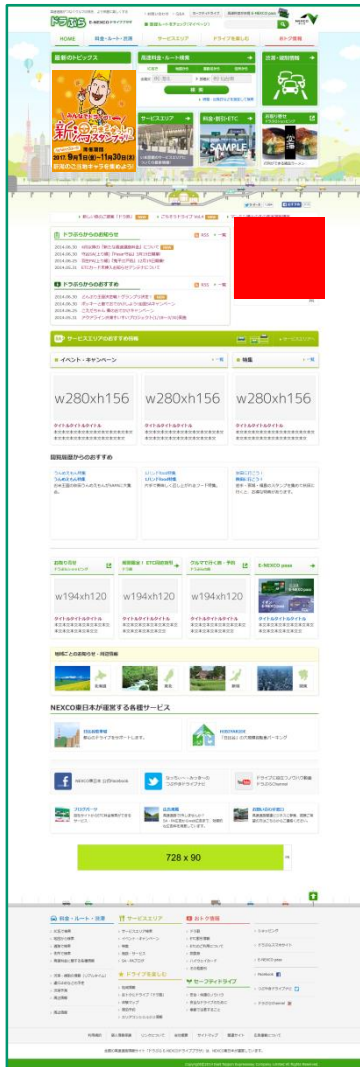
ドラぷら E-NEXCO ドライブプラザ

NEXCO 東日本

HOME
料金・ルート・渋滞
サービスエリア
ドライブを楽しむ
おトク情報

最新のトピックス

高速料金・ルート検索

渋滞・規制情報

新潟 2017年9月1日(金)～11月30日(木)

検索

サービスエリア
料金・割引・ETC
お得な割引

SAMPLE

ドラぷらからのお知らせ

RSS 一覧

ドラぷらからのお知らせ

RSS 一覧

サービスエリアのおすすめ情報

イベント・キャンペーン

特集

w280xh156

w280xh156

w280xh156

タイトルタイトルタイトル

タイトルタイトルタイトル

タイトルタイトルタイトル

期間限定からのおすすめ

w194xh120

w194xh120

w194xh120

タイトルタイトルタイトル

タイトルタイトルタイトル

タイトルタイトルタイトル

E-NEXCO pass

NEXCO東日本が運営する各種サービス

728 x 90

料金・ルート・渋滞
サービスエリア
おトク情報
ドライブを楽しむ
セーフティドライブ